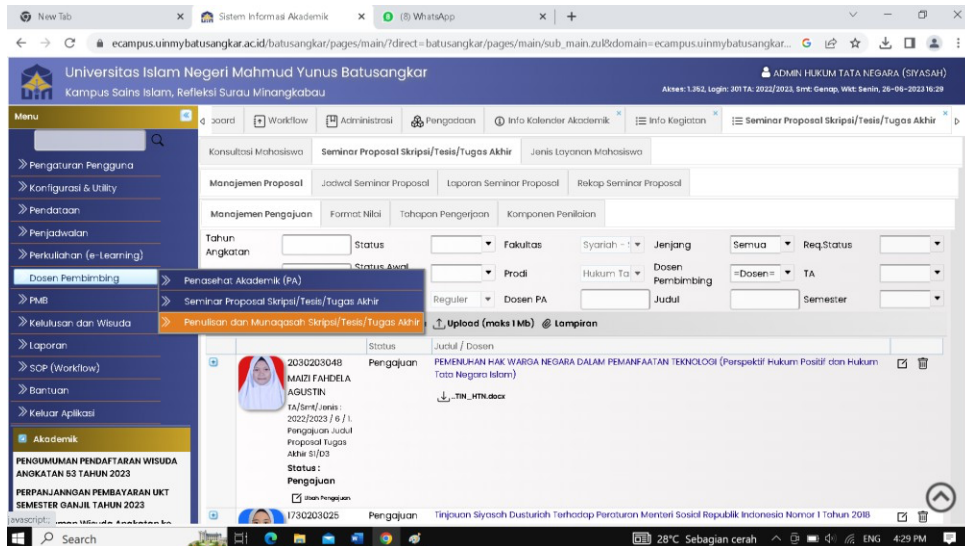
New Tab | Sistem Informasi Akademik | (8) WhatsApp

ecampus.uinmybatusangkar.ac.id/batusangkar/pages/main/?direct=batusangkar/pages/main/sub_main.zul&domain=ecampus.uinmybatusangkar...

Universitas Islam Negeri Mahmud Yunus Batusangkar
Kampus Sains Islam, Refleksi Surau Minangkabau

ADMIN HUKUM TATA NEGARA (SIYASAH)
Akses: 1.352, Login: 301 TA: 2022/2023, Smt: Genap, Wkt: Senin, 26-06-2023 16:29

Menu

Pengaturan Pengguna
Konfigurasi & Utility
Pendataan
Penjadwalan
Perkuliahan (e-Learning)
Dosen Pembimbing
PMB
Kelulusan dan Wisuda
Laporan
SOP (Workflow)
Bantuan
Keluar Aplikasi

Akademik
PENGUMUMAN PENDAFTARAN WISUDA ANGKATAN 53 TAHUN 2023
PERPANJANGAN PEMBAYARAN UKT SEMESTER GANJIL TAHUN 2023

Penasehat Akademik (PA)
Seminar Proposal Skripsi/Tesis/Tugas Akhir
Penulisan dan Munaqasah Skripsi/Tesis/Tugas Akhir

board | Workflow | Administrasi | Pengaduan | Info Kalender Akademik | Info Kegiatan | Seminar Proposal Skripsi/Tesis/Tugas Akhir

Konsultasi Mahasiswa | Seminar Proposal Skripsi/Tesis/Tugas Akhir | Jenis Layanan Mahasiswa

Manajemen Proposal | Jadwal Seminar Proposal | Laporan Seminar Proposal | Rekap Seminar Proposal

Manajemen Pengajuan | Format Nilai | Tahapan Pengerjaan | Komponen Penilaian

Tahun Angkatan | Status | Fakultas | Syariah | Jenjang | Semua | Req.Status
Status Awal | Prodi | Hukum Ta | Dosen Pembimbing | =Dosen= | TA
Reguler | Dosen PA | Judul | Semester

Upload (maks 1 Mb) | Lampiran

Status | Judul / Dosen

2030203048
MAIZI FAHDELA AGUSTIN
TA/Smt/Jenis: 2022/2023 / 6 / I. Pengajuan Judul Proposal Tugas Akhir S1/D3
Status: Pengajuan
Ubah Pengajuan
Pengajuan
PEMENUHAN HAK WARGA NEGARA DALAM PEMANFAATAN TEKNOLOGI (Perspektif Hukum Positif dan Hukum Tata Negara Islam)
...TIN_HTN.docx

1730203025
Pengajuan
Tinjauan Siyasah Dusturiah Terhadap Peraturan Menteri Sosial Republik Indonesia Nomor 1 Tahun 2018

javascript;

Search
28°C Sebagian cerah ENG 4:29 PM